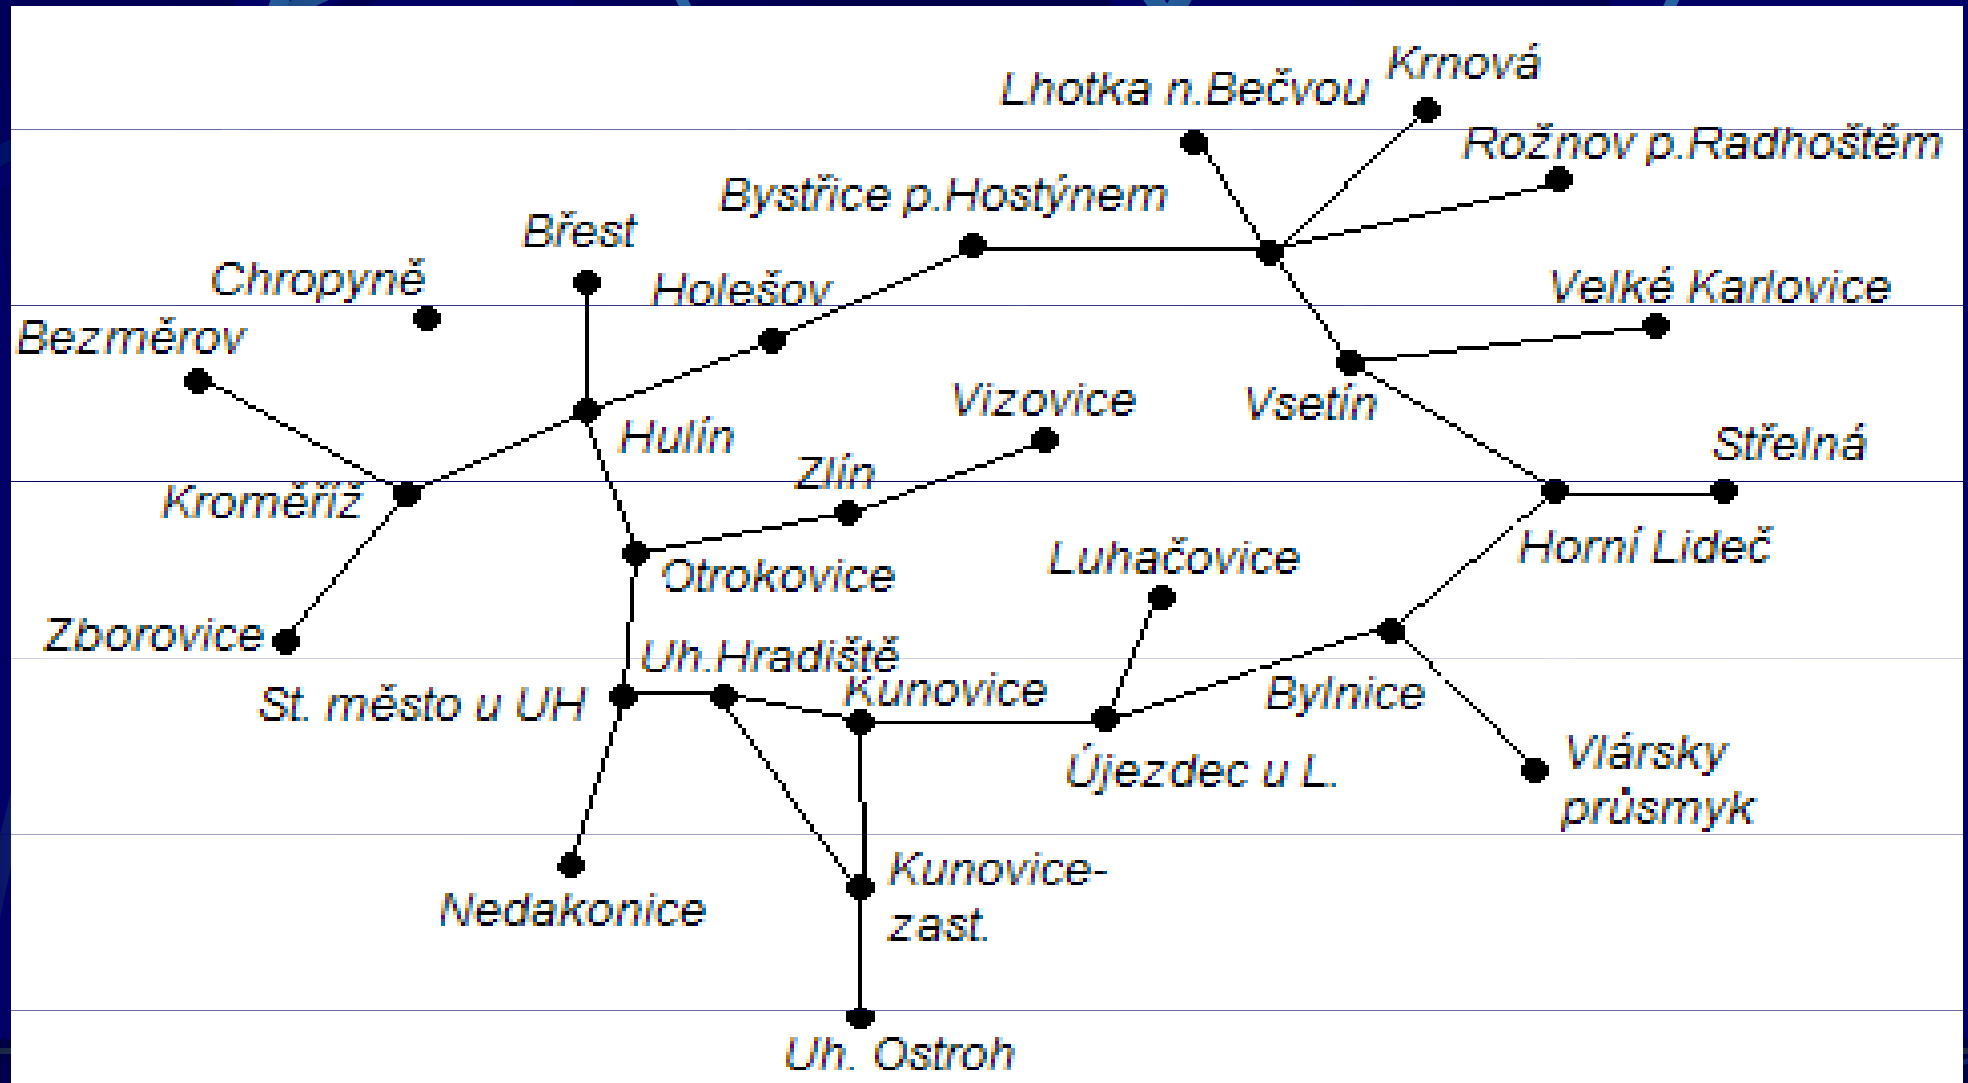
Lhotka n.Bečvou
Krnová
Rožnov p.Radhoštěm
Bystřice p.Hostýnem
Břest
Chropyně
Holešov
Velké Karlovice
Bezměrov
Vizovice
Vsetín
Hulín
Střelná
Zlín
Kroměříž
Horní Lideč
Otrokovice
Luhačovice
Zborovice
Uh.Hradiště
Kunovice
Bylnice
St. město u UH
Újezdec u L.
Vlársky průsmyk
Kunovice-zast.
Nedakonice
Uh. Ostroh